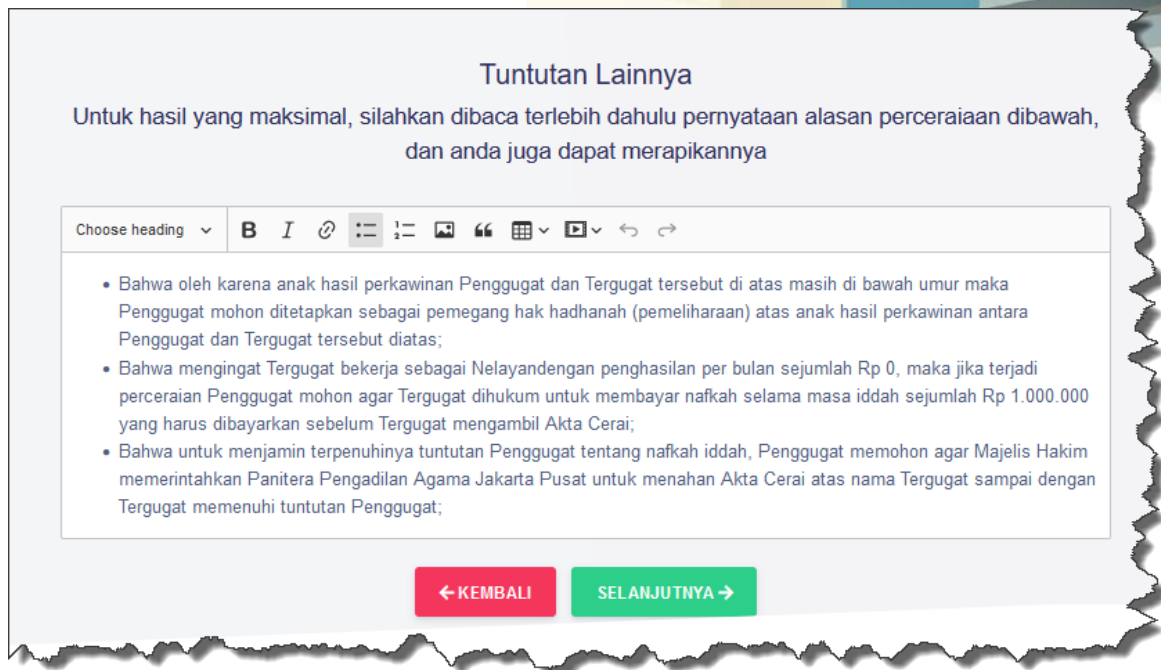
Tuntutan Lainnya

Untuk hasil yang maksimal, silahkan dibaca terlebih dahulu pernyataan alasan perceraiaan dibawah, dan anda juga dapat merapikannya

Choose heading

- Bahwa oleh karena anak hasil perkawinan Penggugat dan Tergugat tersebut di atas masih di bawah umur maka Penggugat mohon ditetapkan sebagai pemegang hak hadhanah (pemeliharaan) atas anak hasil perkawinan antara Penggugat dan Tergugat tersebut diatas;
- Bahwa mengingat Tergugat bekerja sebagai Nelayandengan penghasilan per bulan sejumlah Rp 0, maka jika terjadi perceraian Penggugat mohon agar Tergugat dihukum untuk membayar nafkah selama masa iddah sejumlah Rp 1.000.000 yang harus dibayarkan sebelum Tergugat mengambil Akta Cerai;
- Bahwa untuk menjamin terpenuhinya tuntutan Penggugat tentang nafkah iddah, Penggugat memohon agar Majelis Hakim memerintahkan Panitera Pengadilan Agama Jakarta Pusat untuk menahan Akta Cerai atas nama Tergugat sampai dengan Tergugat memenuhi tuntutan Penggugat;

← KEMBALI

SELANJUTNYA →